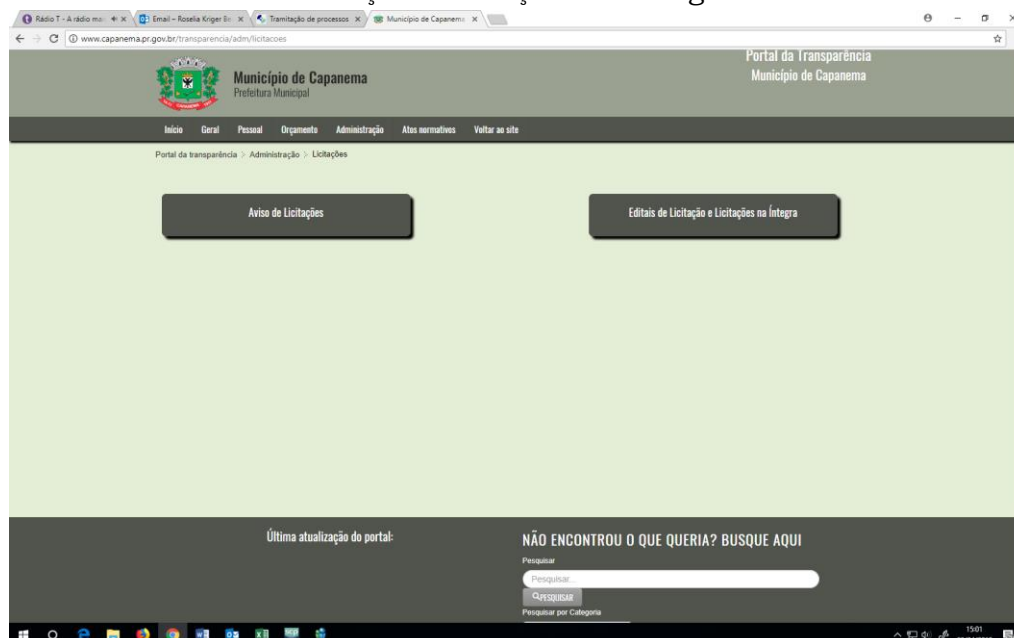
Rádio T - A rádio ma × Email – Roselia Kriger B × Tramitação de processos × Município de Capanema ×

www.capanema.pr.gov.br/transparencia/adm/licitacoes

Município de Capanema
Prefeitura Municipal

Portal da Transparência
Município de Capanema

Início Geral Pessoal Orçamento Administração Atos normativos Voltar ao site

Portal da transparência > Administração > Licitações

Aviso de Licitações

Editais de Licitação e Licitações na Íntegra

Última atualização do portal:

NÃO ENCONTROU O QUE QUERIA? BUSQUE AQUI

Pesquisar

Pesquisar...

PESQUISAR

Pesquisar por Categoria

15:01